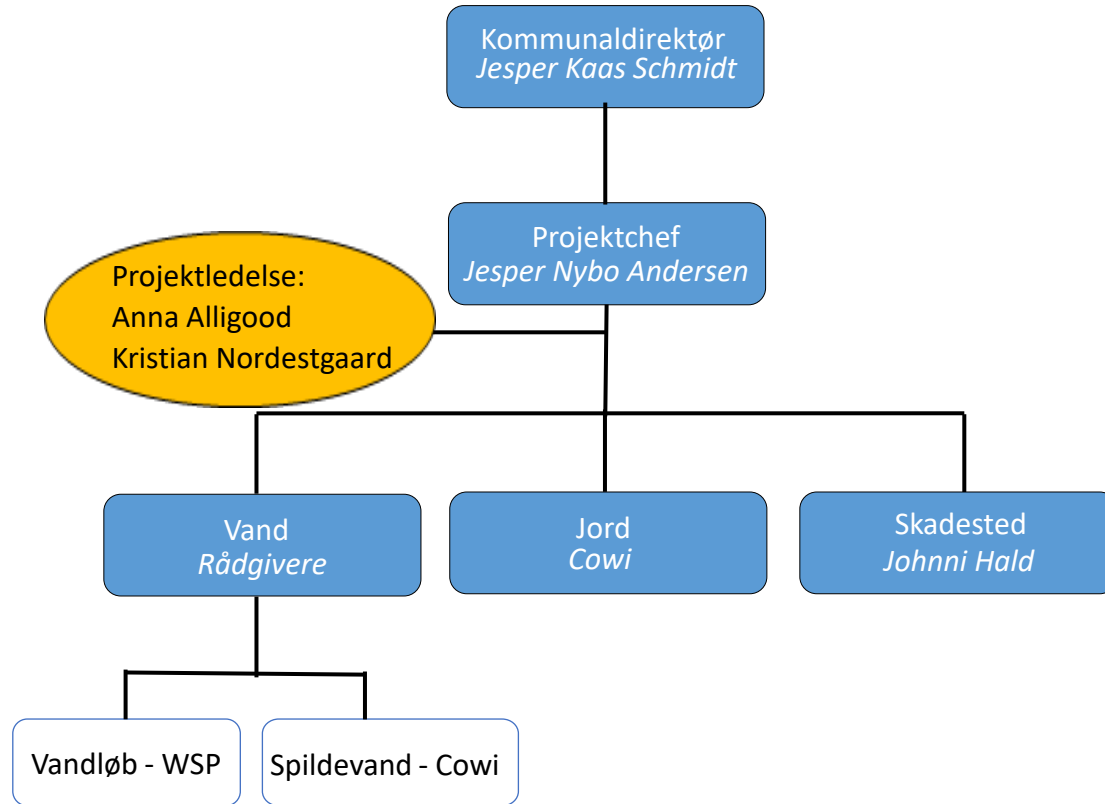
Kommunaldirektør
Jesper Kaas Schmidt

Projektchef
Jesper Nybo Andersen

Projektledelse:
Anna Alligood
Kristian Nordestgaard

Vand
Rådgivere

Jord
Cowi

Skadested
Johnni Hald

Vandløb - WSP

Spildevand - Cowi